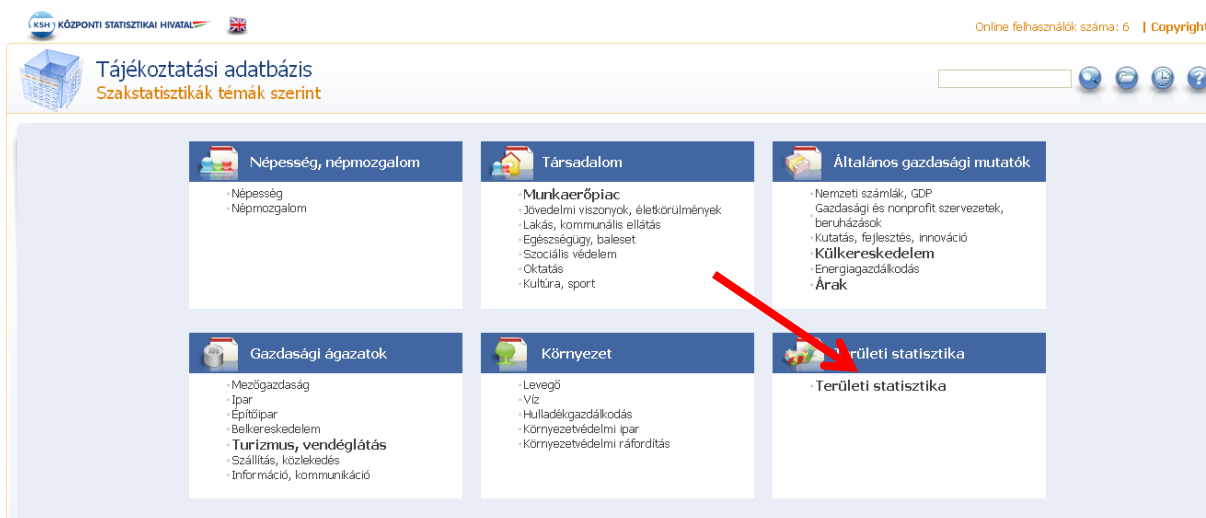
KSH KÖZPONTI STATISZTIKAI HIVATAL

Online felhasználók száma: 6 | Copyright

Tájékoztatási adatbázis
Szakstatisztikák témák szerint

Népesség, népmozgalom
Népesség
Népmozgalom

Társadalom
Munkaerőpiac
Jövedelmi viszonyok, életkörülmények
Lakás, kommunális ellátás
Egészségügy, baleset
Szociális védelem
Oktatás
Kultúra, sport

Általános gazdasági mutatók
Nemzeti számlák, GDP
Gazdasági és nonprofit szervezetek, beruházások
Kutatás, fejlesztés, innováció
Külkereskedelem
Energiagazdálkodás
Árak

Gazdasági ágazatok
Mezőgazdaság
Ipar
Építőipar
Belkereskedelem
Turizmus, vendéglátás
Szállítás, közlekedés
Információ, kommunikáció

Környezet
Levegő
Víz
Hulladékgazdálkodás
Környezetvédelmi ipar
Környezetvédelmi ráfordítás

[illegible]leti statisztika
Területi statisztika